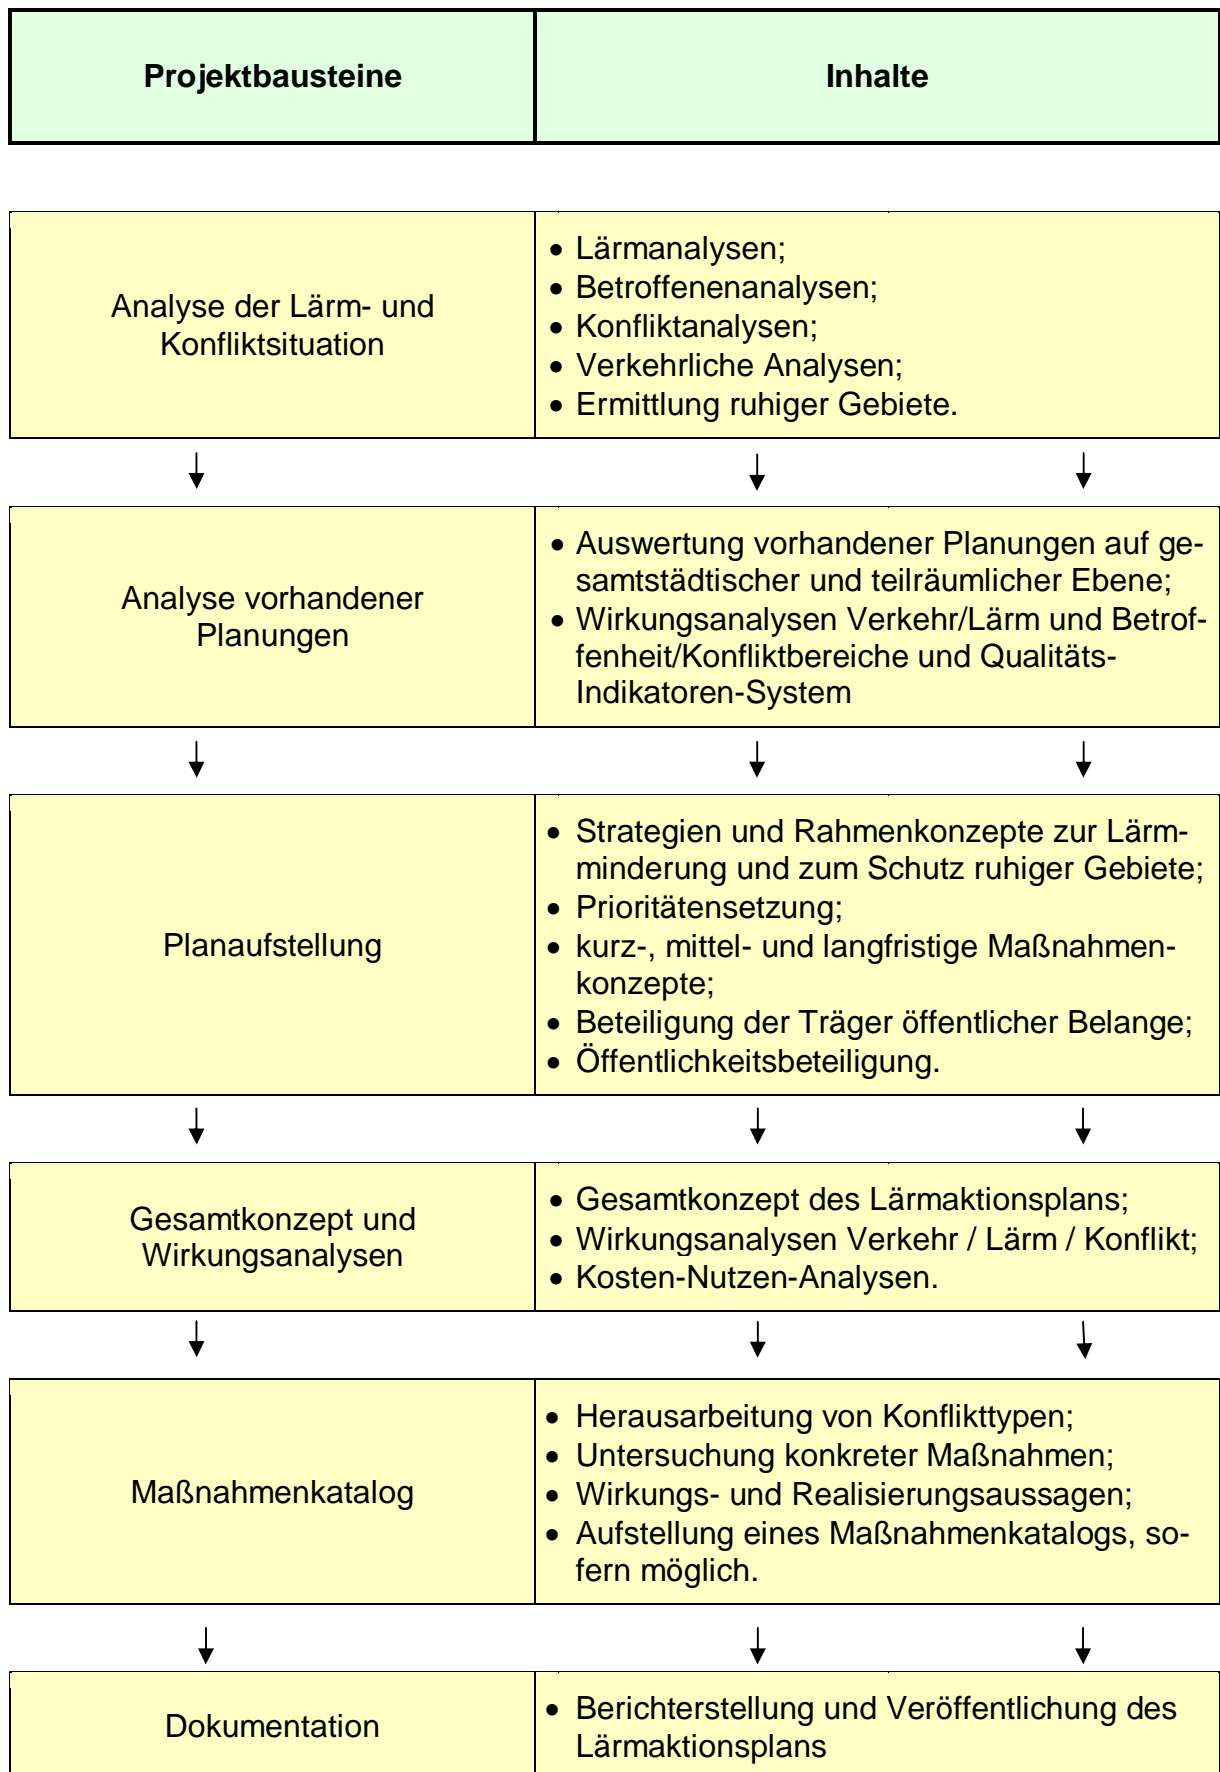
| Projektbausteine | Inhalte |
|---|---|
| Analyse der Lärm- und Konfliktsituation | • Lärmanalysen; • Betroffenenanalysen; • Konfliktanalysen; • Verkehrliche Analysen; • Ermittlung ruhiger Gebiete. |
| Analyse vorhandener Planungen | • Auswertung vorhandener Planungen auf gesamtstädtischer und teilräumlicher Ebene; • Wirkungsanalysen Verkehr/Lärm und Betroffenheit/Konfliktbereiche und Qualitäts-Indikatoren-System |
| Planaufstellung | • Strategien und Rahmenkonzepte zur Lärmminderung und zum Schutz ruhiger Gebiete; • Prioritätensetzung; • kurz-, mittel- und langfristige Maßnahmenkonzepte; • Beteiligung der Träger öffentlicher Belange; • Öffentlichkeitsbeteiligung. |
| Gesamtkonzept und Wirkungsanalysen | • Gesamtkonzept des Lärmaktionsplans; • Wirkungsanalysen Verkehr / Lärm / Konflikt; • Kosten-Nutzen-Analysen. |
| Maßnahmenkatalog | • Herausarbeitung von Konflikttypen; • Untersuchung konkreter Maßnahmen; • Wirkungs- und Realisierungsaussagen; • Aufstellung eines Maßnahmenkatalogs, sofern möglich. |
| Dokumentation | • Berichterstellung und Veröffentlichung des Lärmaktionsplans |